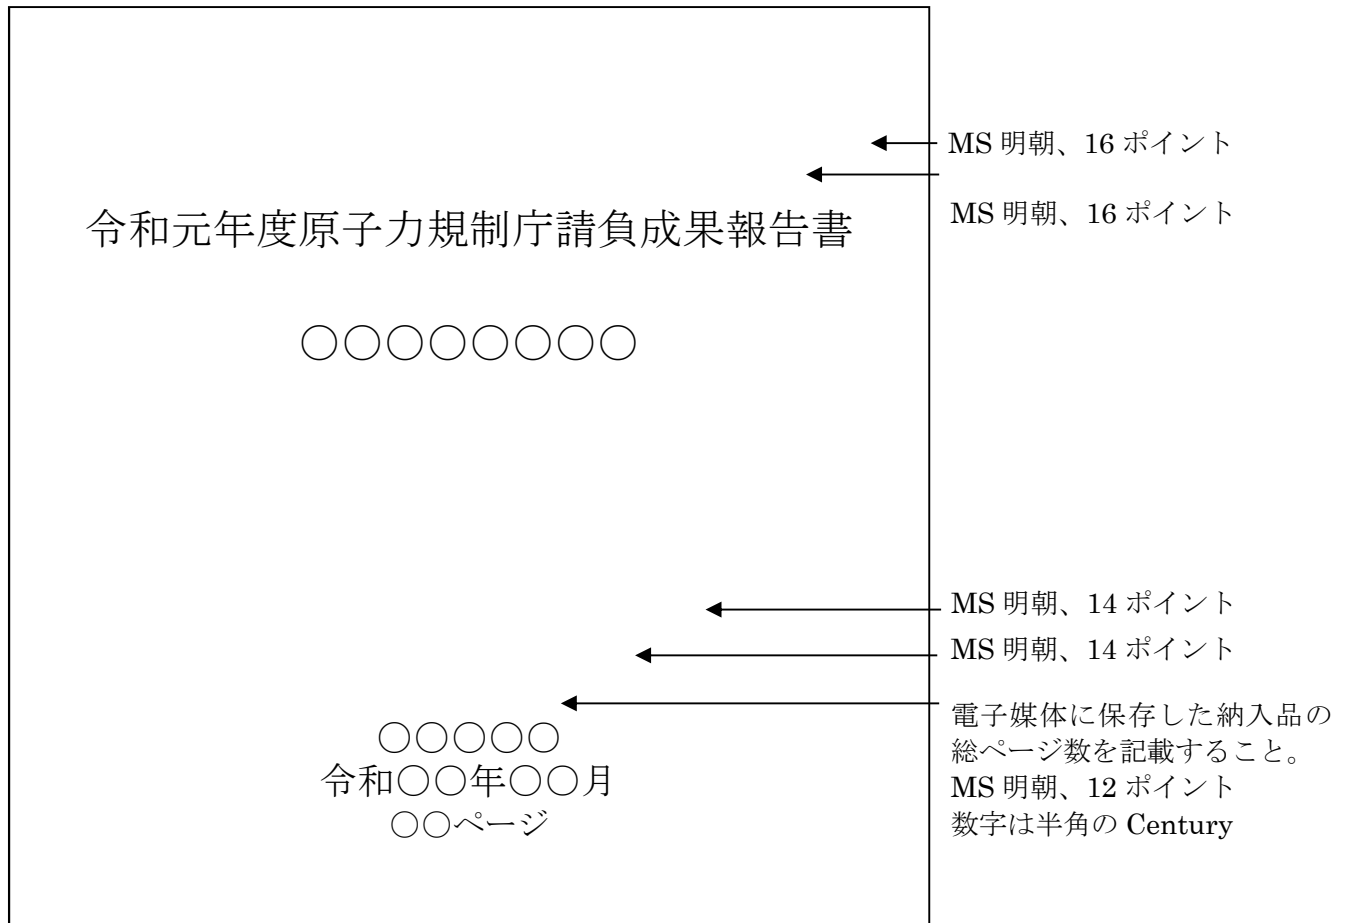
MS 明朝、16 ポイント

MS 明朝、16 ポイント

令和元年度原子力規制庁請負成果報告書

○○○○○○○○

MS 明朝、14 ポイント

MS 明朝、14 ポイント

電子媒体に保存した納入品の総ページ数を記載すること。
MS 明朝、12 ポイント
数字は半角の Century

○○○○○
令和○○年○○月
○○ページ